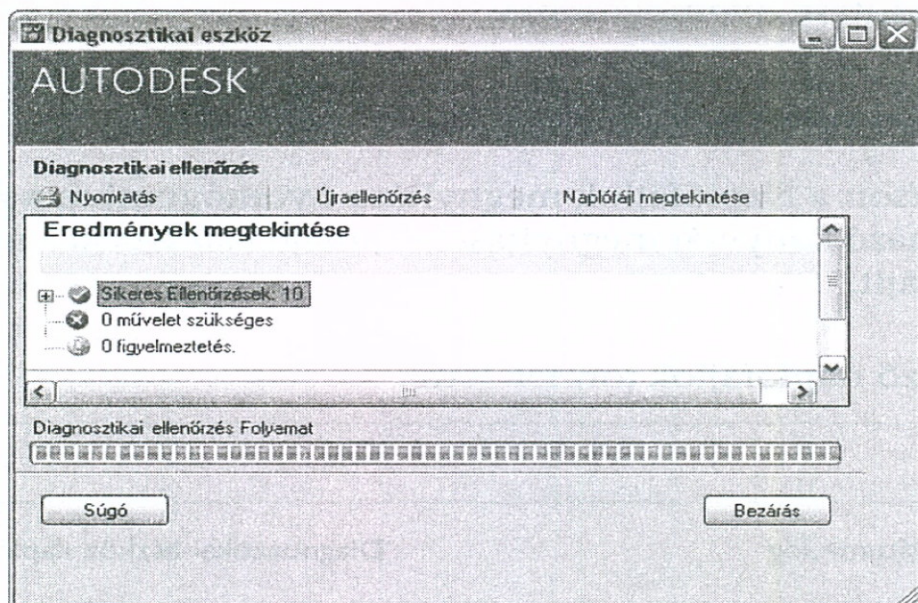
Diagnosztikai eszköz

AUTODESK

Diagnosztikai ellenőrzés

Nyomtatás | Újraellenőrzés | Naplófájl megtekintése

Eredmények megtekintése

Sikeres Ellenőrzések: 10

0 művelet szükséges

0 figyelmeztetés.

Diagnosztikai ellenőrzés Folyamat

Súgó

Bezárás